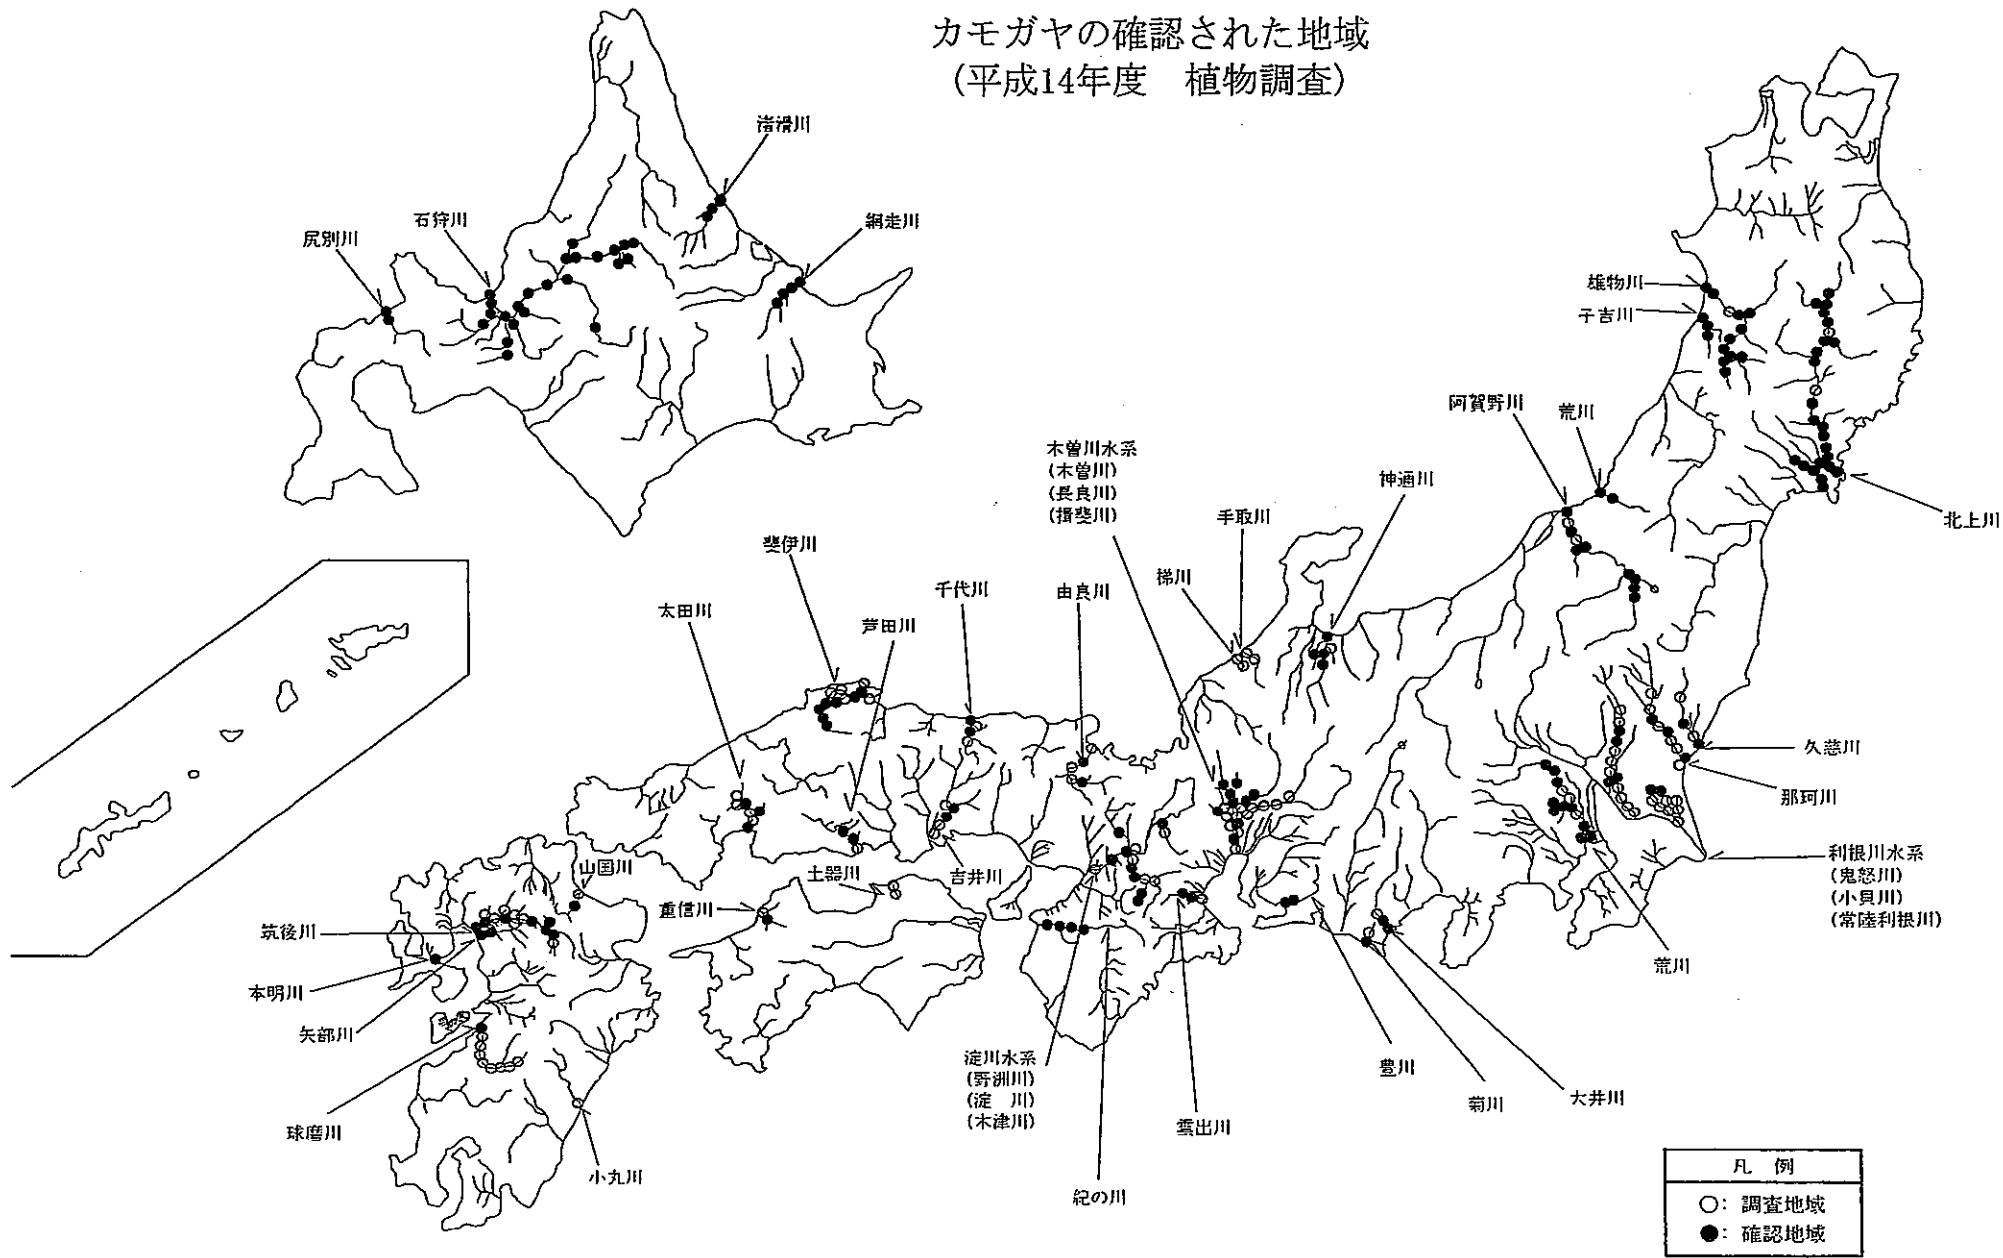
カモガヤの確認された地域
(平成14年度　植物調査)

渚滑川
網走川
石狩川
尻別川

雄物川
子吉川
阿賀野川
荒川
北上川

木曽川水系
(木曽川)
(長良川)
(揖斐川)
神通川
手取川
梯川
由良川
千代川
斐伊川
芦田川
太田川
吉井川
土器川
重信川
山国川
筑後川
本明川
矢部川
球磨川
小丸川
淀川水系
(野洲川)
(淀　川)
(木津川)
紀の川
雲出川
豊川
菊川
大井川
久慈川
那珂川
利根川水系
(鬼怒川)
(小貝川)
(常陸利根川)
荒川

凡　例
○: 調査地域
●: 確認地域